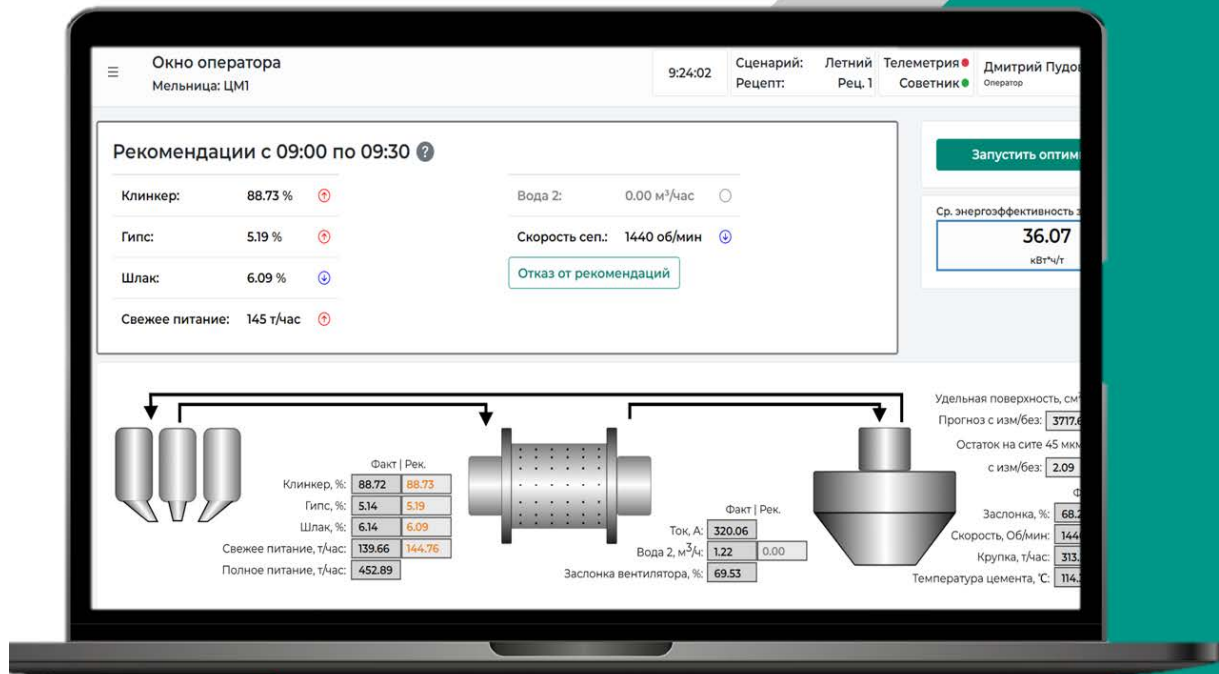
Окно оператора
Мельница: ЦМ1

9:24:02

Сценарий: Летний
Рецепт: Рец. 1

Телеметрия
Советник

Дмитрий Пудо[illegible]
Оператор

Рекомендации с 09:00 по 09:30

| | |
|---|---|
| Клинкер: | 88.73 % |
| Гипс: | 5.19 % |
| Шлак: | 6.09 % |
| Свежее питание: | 145 т/час |

| | |
|---|---|
| Вода 2: | 0.00 м³/час |
| Скорость сеп.: | 1440 об/мин |

Отказ от рекомендаций

Запустить оптим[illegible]

Ср. энергоэффективность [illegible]
36.07
кВт*ч/т

Факт | Рек.

| | Факт | Рек. |
|---|---|---|
| Клинкер, %: | 88.72 | 88.73 |
| Гипс, %: | 5.14 | 5.19 |
| Шлак, %: | 6.14 | 6.09 |
| Свежее питание, т/час: | 139.66 | 144.76 |
| Полное питание, т/час: | 452.89 | |

Факт | Рек.

| | Факт | Рек. |
|---|---|---|
| Ток, А: | 320.06 | |
| Вода 2, $м^3/ч$: | 1.22 | 0.00 |
| Заслонка вентилятора, %: | 69.53 | |

Удельная поверхность, см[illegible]
Прогноз с изм/без: 3717.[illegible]
Остаток на сите 45 мкм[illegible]
с изм/без: 2.09
Ф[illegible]
Заслонка, %: 68.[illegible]
Скорость, Об/мин: 144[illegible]
Крупка, т/час: 313.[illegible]
Температура цемента, °С: 114.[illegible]